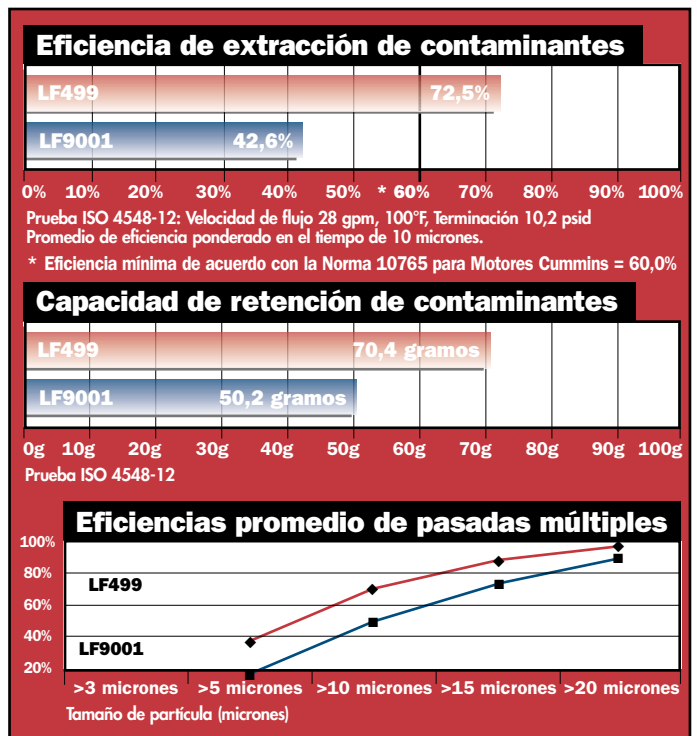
Eficiencia de extracción de contaminantes

LF499 72,5%

LF9001 42,6%

0% 10% 20% 30% 40% 50% * 60% 70% 80% 90% 100%

Prueba ISO 4548-12: Velocidad de flujo 28 gpm, 100°F, Terminación 10,2 psid
Promedio de eficiencia ponderado en el tiempo de 10 micrones.

* Eficiencia mínima de acuerdo con la Norma 10765 para Motores Cummins = 60,0%

Capacidad de retención de contaminantes

LF499 70,4 gramos

LF9001 50,2 gramos

0g 10g 20g 30g 40g 50g 60g 70g 80g 90g 100g

Prueba ISO 4548-12

Eficiencias promedio de pasadas múltiples

100%
80%
60%
40%
20%

LF499

LF9001

>3 micrones >5 micrones >10 micrones >15 micrones >20 micrones

Tamaño de partícula (micrones)